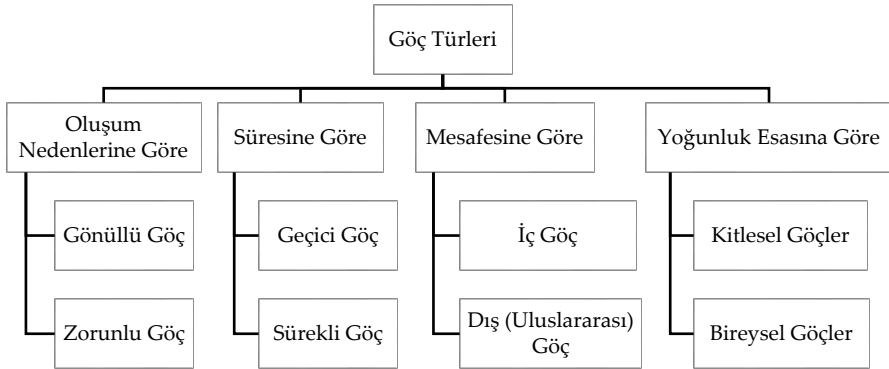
Göç Türleri

Oluşum Nedenlerine Göre

Gönüllü Göç

Zorunlu Göç

Süresine Göre

Geçici Göç

Sürekli Göç

Mesafesine Göre

İç Göç

Dış (Uluslararası) Göç

Yoğunluk Esasına Göre

Kitlesel Göçler

Bireysel Göçler